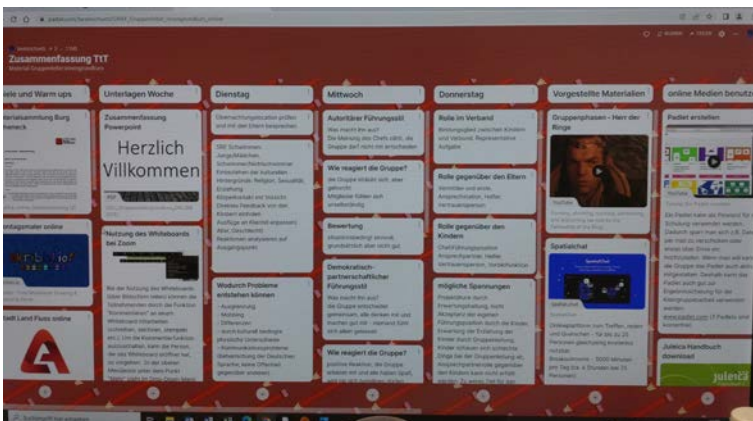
Zusammenfassung TtT

Material Gruppenleiter Innengrundkurs

iele und Warm ups

Unterlagen Woche

Dienstag

Mittwoch

Donnerstag

Vorgestellte Materialien

online Medien benutz

Zusammenfassung Powerpoint

Herzlich Villkommen

Autoritärer Führungsstil

Wie reagiert die Gruppe?

Bewertung

Demokratisch-partnerschaftlicher Führungsstil

Wie reagiert die Gruppe?

Rolle im Verband

Rolle gegenüber den Eltern

Rolle gegenüber den Kindern

mögliche Spannungen

Gruppenphasen - Herr der Ringe

Spatialchat

Padlet erstellen

Juleica Handbuch download

Nutzung des Whiteboards bei Zoom

Wodurch Probleme entstehen können

ntagsmaterial online

tadt Land Fluss online